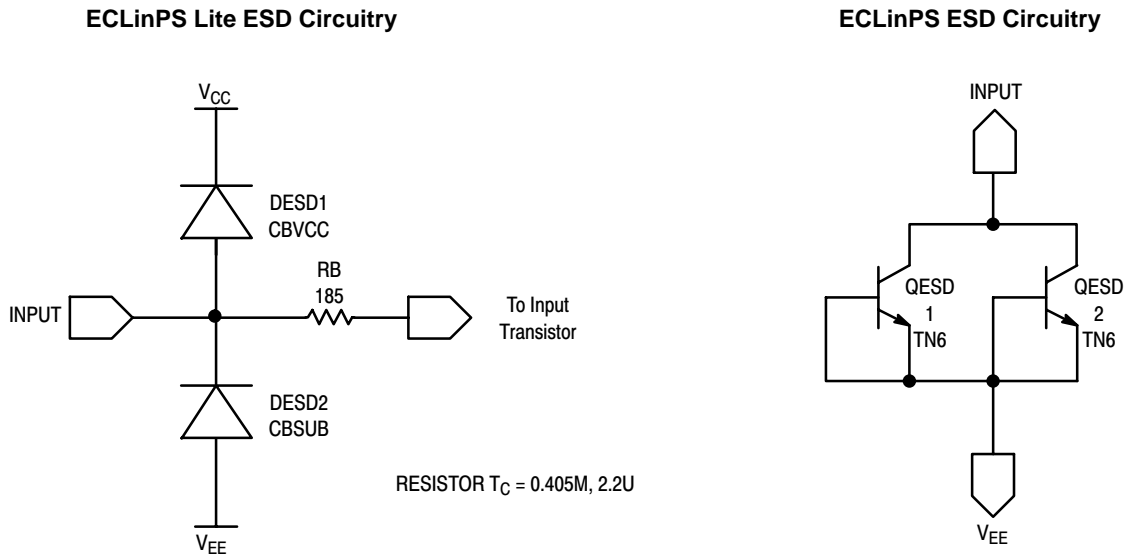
ECLinPS Lite ESD Circuitry

$V_{CC}$

DESD1
CBVCC

RB
185

INPUT

To Input Transistor

DESD2
CBSUB

RESISTOR $T_C$ = 0.405M, 2.2U

$V_{EE}$

ECLinPS ESD Circuitry

INPUT

QESD
1
TN6

QESD
2
TN6

$V_{EE}$